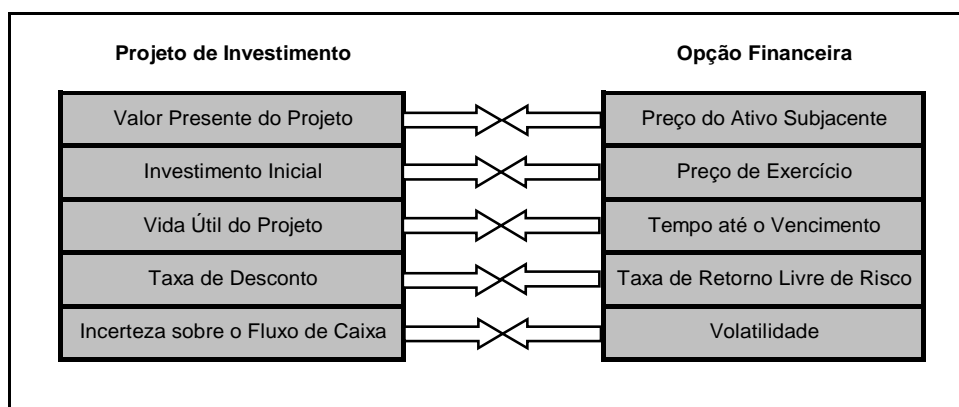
Projeto de Investimento

Opção Financeira

| Projeto de Investimento | Opção Financeira |
|---|---|
| Valor Presente do Projeto | Preço do Ativo Subjacente |
| Investimento Inicial | Preço de Exercício |
| Vida Útil do Projeto | Tempo até o Vencimento |
| Taxa de Desconto | Taxa de Retorno Livre de Risco |
| Incerteza sobre o Fluxo de Caixa | Volatilidade |